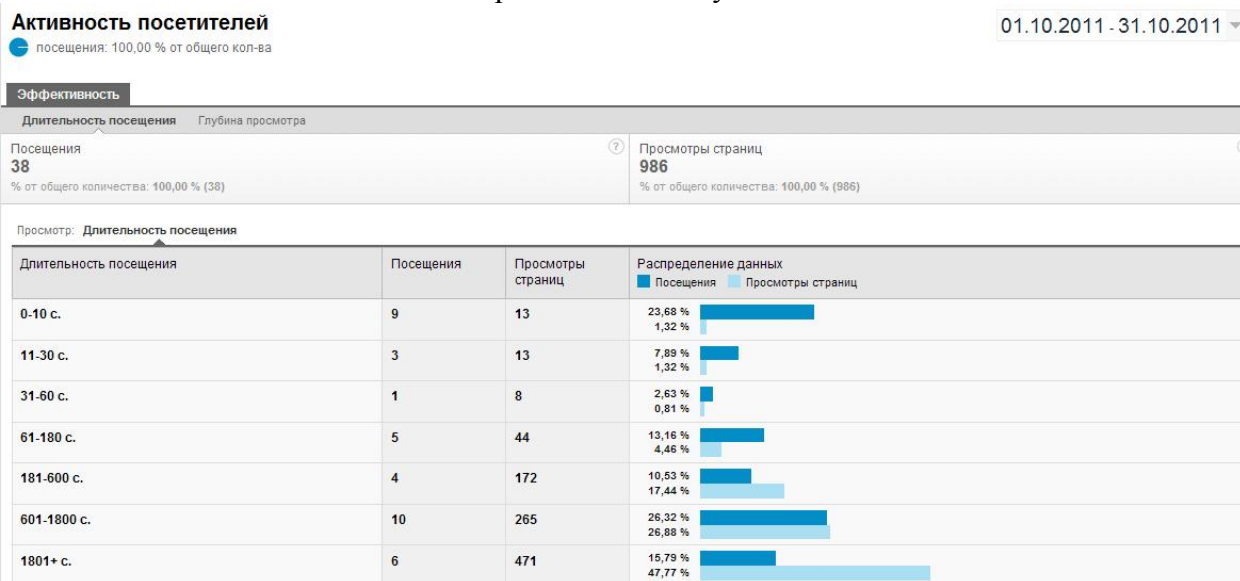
Активность посетителей
посещения: 100,00 % от общего кол-ва

01.10.2011 - 31.10.2011

Эффективность

Длительность посещения Глубина просмотра

Посещения
38
% от общего количества: 100,00 % (38)

Просмотры страниц
986
% от общего количества: 100,00 % (986)

Просмотр: Длительность посещения

| Длительность посещения | Посещения | Просмотры страниц | Распределение данных Посещения Просмотры страниц |
|---|---|---|---|
| 0-10 с. | 9 | 13 | 23,68 % 1,32 % |
| 11-30 с. | 3 | 13 | 7,89 % 1,32 % |
| 31-60 с. | 1 | 8 | 2,63 % 0,81 % |
| 61-180 с. | 5 | 44 | 13,16 % 4,46 % |
| 181-600 с. | 4 | 172 | 10,53 % 17,44 % |
| 601-1800 с. | 10 | 265 | 26,32 % 26,88 % |
| 1801+ с. | 6 | 471 | 15,79 % 47,77 % |